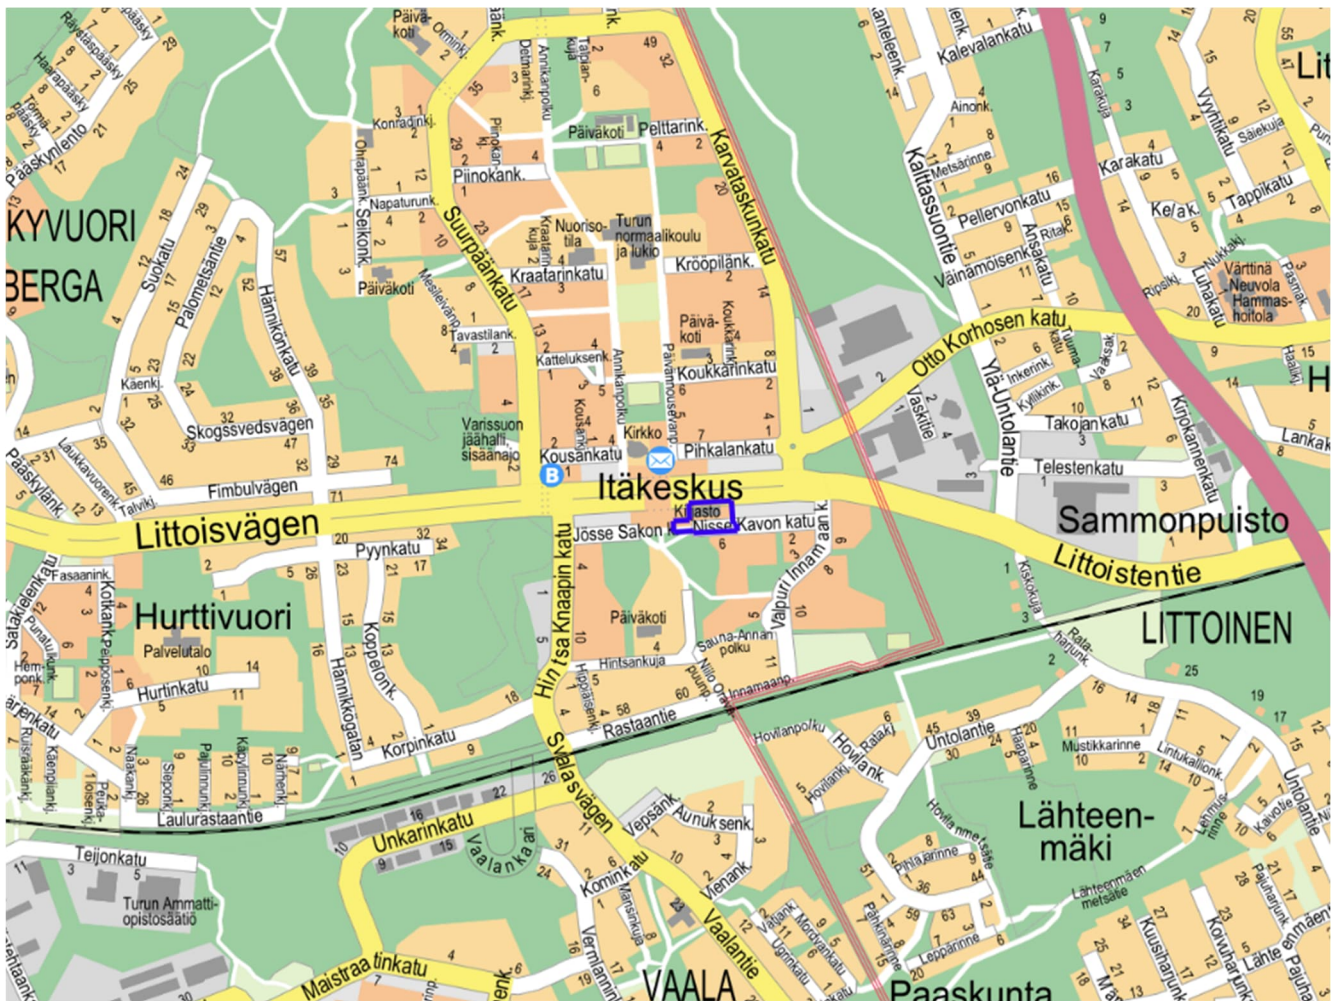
KYVUORI
BERGA
Pääskylento
Räystäspääsky
Haarapääsky
Suokatu
Palometsäntie
Hännikönkatu
Käenkj.
Skogssvedsvägen
Fimbulvägen
Pääskylänk.
Laukkavuorenk.
Talvikj.
Littoisvägen
Päiväkoti
Ominkj.
Konradinkj.
Ohtapänk.
Seikonk.
Napaturunk.
Päiväkoti
Suurpäänkatu
Mesilevänkj.
Tavastilank.
Varissuon jäähalli, sisäänajo
Kousankatu
Piinokank.
Piinokatu
Annikanpolku
Detmarinkj.
Taipalkuja
Päiväkoti
Pelttarink.
Nuorisotila
Turun normaalikoulu ja lukio
Kraatarinkuja
Kraatarinkatu
Katteluksenk.
Kousankj.
Annikanpolku
Kirkko
Päivänousenkatu
Kroopilank.
Päiväkoti
Koukkarinkatu
Koukkarinkj.
Pinkalankatu
Karvataskunkatu
Itäkeskus
Kirjasto
Nisse Kavon katu
Jösse Sakon k.
Pyynkatu
Hurttivuori
Palvelutalo
Hurtinkatu
Fasaanink.
Kotkank.
Punatulkunk.
Peippos.
Hempponk.
Hännikkogatan
Koppelonk.
Korpinkatu
Hintsa Knaapin katu
Päiväkoti
Hintsankuja
Sauna-Annan polku
Niilo Oravan puunp.
Valpuri Innamaan k.
Rastaantie
Innamaanp.
Hippäisenk.
Svalasvägen
Laulurastaantie
Naakank.
Sieponk.
Peukaloisenk.
Teijonkatu
Turun Ammattiopistosäätiö
Unkarinkatu
Vaalankaari
Maistraatinkatu
Kominkatu
Mansikuja
Vermiankuja
Vepsänk.
Aunuksenk.
Menank.
Vaalantie
VAALA
Hovilanpolku
Hovilank.
Untolantie
Haapanrinne
Mustikkarinne
Lintukalliok.
Lähteenmäki
Lähteenmäen metsätie
Pihlajarinne
Leppärinne
Paaskunta
Kalevalankatu
Ainonk.
Kalttassuontie
Metsärinne
Pellervonkatu
Väinämöisenkatu
Ahtinkatu
Ritak.
Otto Korhosen katu
Ylä-Untolantie
Vaskitie
Inkerink.
Kyllikink.
Takojankatu
Telestenkatu
Sammonpuisto
Littoistentie
Kiskokuja
Ratahaljunk.
LITTOINEN
Karakuja
Karakatu
Kelak.
Vyyhtikatu
Säiekuja
Tappikatu
Nukkakj.
Värttinä Neuvola Hammashoitola
Ripsikj.
Luhakatu
Pasmak.
Kirjokanteentatu
Haslik.
Lankak.
Untolantie
Kaivotie
Paijuhariunk.
Koivuharjunk.
Kuusiharjunk.
Lähteenmäenk.